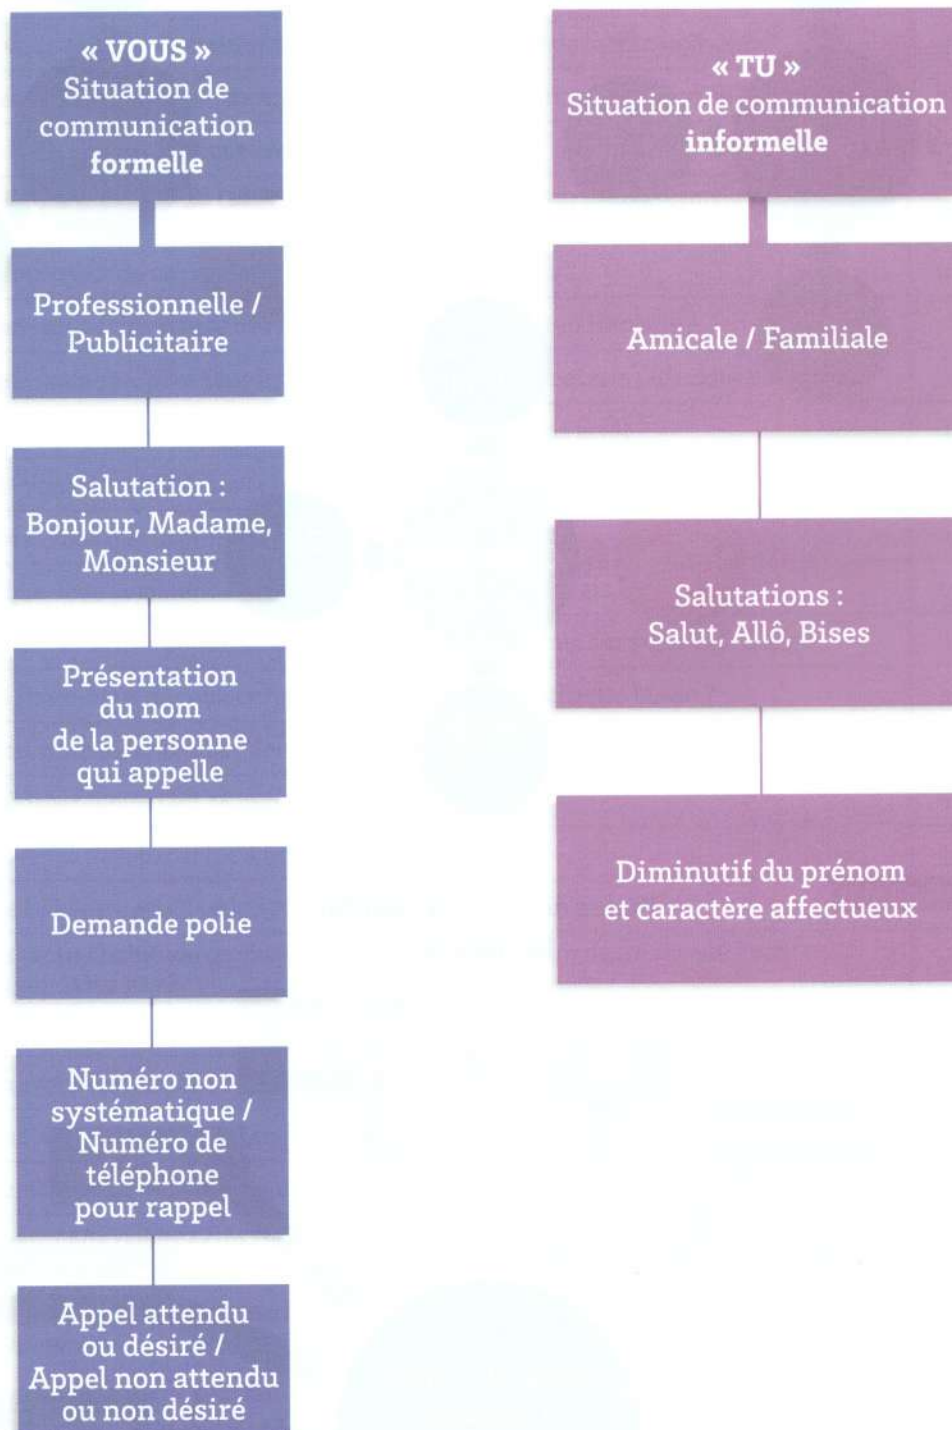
« VOUS »
Situation de communication formelle

Professionnelle / Publicitaire

Salutation : Bonjour, Madame, Monsieur

Présentation du nom de la personne qui appelle

Demande polie

Numéro non systématique / Numéro de téléphone pour rappel

Appel attendu ou désiré / Appel non attendu ou non désiré

« TU »
Situation de communication informelle

Amicale / Familiale

Salutations : Salut, Allô, Bises

Diminutif du prénom et caractère affectueux